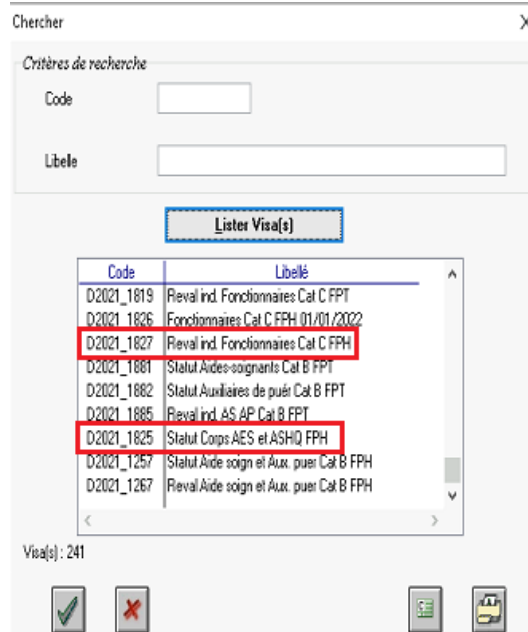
Chercher

X

Critères de recherche

Code

Libelle

Lister Visa(s)

| Code | Libellé |
|---|---|
| D2021_1819 | Reval ind. Fonctionnaires Cat C FPT |
| D2021_1826 | Fonctionnaires Cat C FPH 01/01/2022 |
| D2021_1827 | Reval ind. Fonctionnaires Cat C FPH |
| D2021_1881 | Statut Aides-soignants Cat B FPT |
| D2021_1882 | Statut Auxiliaires de puér Cat B FPT |
| D2021_1885 | Reval ind. AS AP Cat B FPT |
| D2021_1825 | Statut Corps AES et ASHQ FPH |
| D2021_1257 | Statut Aide soign et Aux. puer Cat B FPH |
| D2021_1267 | Reval Aide soign et Aux. puer Cat B FPH |

Visa(s) : 241